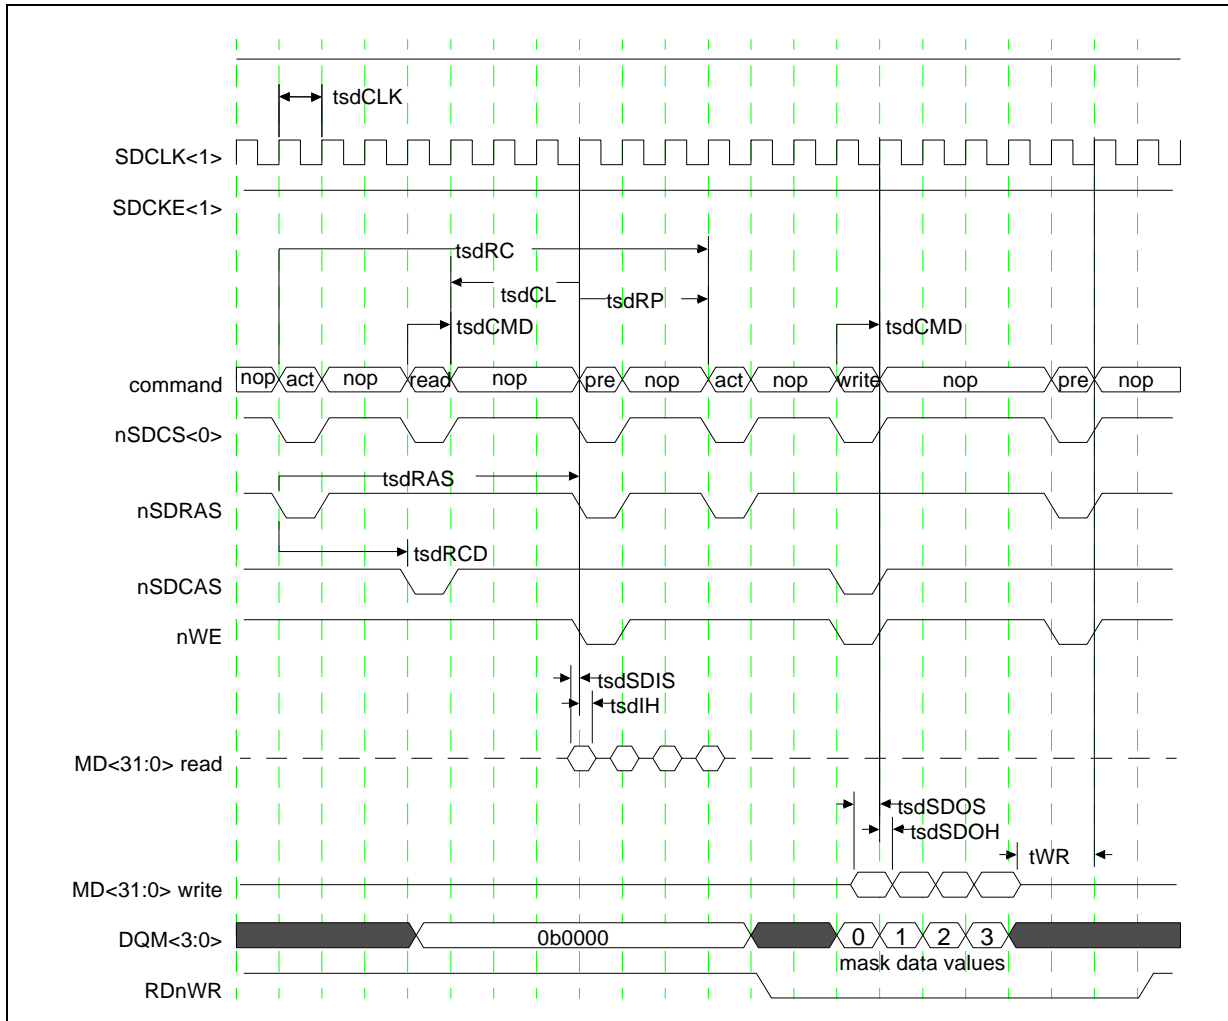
tsdCLK

SDCLK<1>

SDCKE<1>

tsdRC

tsdCL

tsdRP

tsdCMD

tsdCMD

command

nop act nop read nop pre nop act nop write nop pre nop

nSDCS<0>

tsdRAS

nSDRAS

tsdRCD

nSDCAS

nWE

tsdSDIS

tsdIH

MD<31:0> read

tsdSDOS

tsdSDOH

tWR

MD<31:0> write

DQM<3:0>

0b0000

0 1 2 3

mask data values

RDnWR